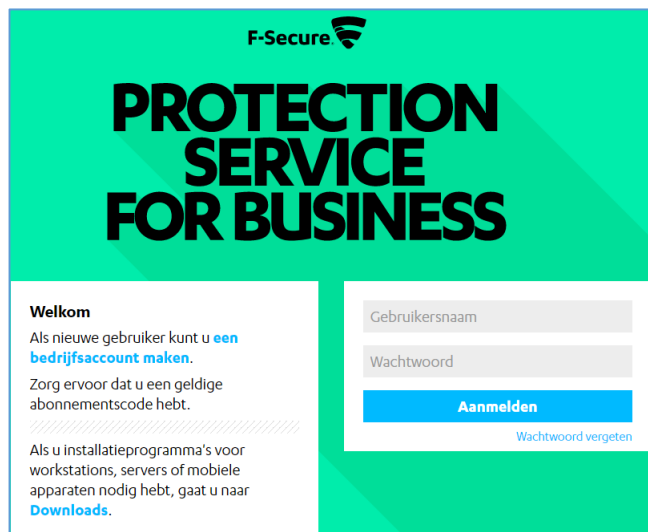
F-Secure

PROTECTION SERVICE FOR BUSINESS

Welkom

Als nieuwe gebruiker kunt u een bedrijfsaccount maken.

Zorg ervoor dat u een geldige abonnementscode hebt.

Als u installatieprogramma's voor workstations, servers of mobiele apparaten nodig hebt, gaat u naar Downloads.

Gebruikersnaam

Wachtwoord

Aanmelden

Wachtwoord vergeten